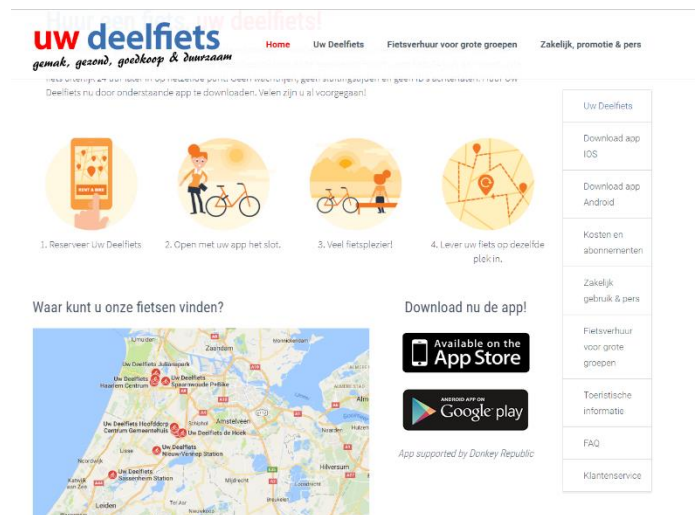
Huur een fiets uw deelfiets!

uw deelfiets
gemak, gezond, goedkoop & duurzaam

Home
Uw Deelfiets
Fietsverhuur voor grote groepen
Zakelijk, promotie & pers

fiets uiterlijk 24 uur later in op hetzelfde punt. Geen wachtrijen, geen sturingsuitjes en geen ID's achterlaten. Huur Uw Deelfiets nu door onderstaande app te downloaden. Velen zijn u al voorgegaan!

Uw Deelfiets
Download app IOS
Download app Android
Kosten en abonnementen
Zakelijk gebruik & pers
Fietsverhuur voor grote groepen
Toeristische informatie
FAQ
Klantenservice

RENT A BIKE

1. Reserveer Uw Deelfiets
2. Open met uw app het slot.
3. Veel fietsplezier!
4. Lever uw fiets op dezelfde plek in.

Waar kunt u onze fietsen vinden?

Zaandam
Uw Deelfiets Jubileapark
Uw Deelfiets Haarlem Centrum
Uw Deelfiets Spaarnwoude Prélike
Amstelveen
Uw Deelfiets Hoofddorp Centrum Gemeentehuis
Uw Deelfiets de Hoek
Uw Deelfiets Nieuw-Vennep Station
Uw Deelfiets Sassenheim Station
Hilversum

Download nu de app!

Available on the App Store
ANDROID APP ON Google play

App supported by Donkey Republic